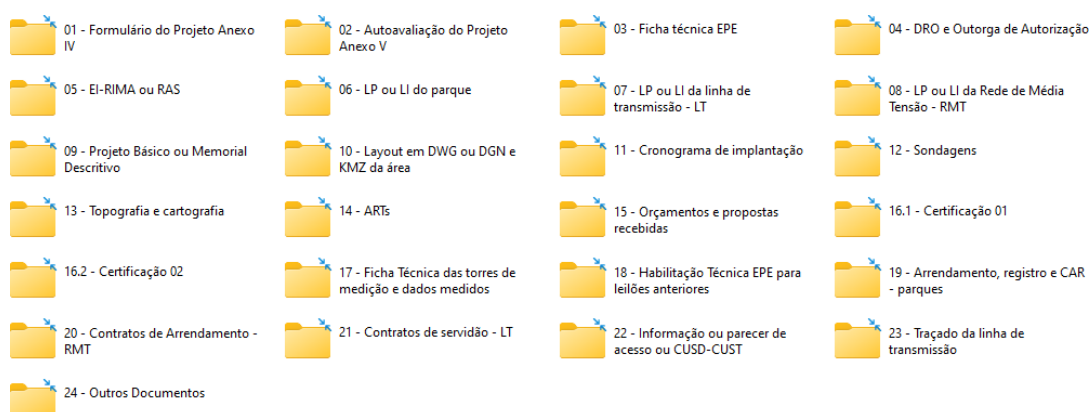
01 - Formulário do Projeto Anexo IV

02 - Autoavaliação do Projeto Anexo V

03 - Ficha técnica EPE

04 - DRO e Outorga de Autorização

05 - EI-RIMA ou RAS

06 - LP ou LI do parque

07 - LP ou LI da linha de transmissão - LT

08 - LP ou LI da Rede de Média Tensão - RMT

09 - Projeto Básico ou Memorial Descritivo

10 - Layout em DWG ou DGN e KMZ da área

11 - Cronograma de implantação

12 - Sondagens

13 - Topografia e cartografia

14 - ARTs

15 - Orçamentos e propostas recebidas

16.1 - Certificação 01

16.2 - Certificação 02

17 - Ficha Técnica das torres de medição e dados medidos

18 - Habilitação Técnica EPE para leilões anteriores

19 - Arrendamento, registro e CAR - parques

20 - Contratos de Arrendamento - RMT

21 - Contratos de servidão - LT

22 - Informação ou parecer de acesso ou CUSD-CUST

23 - Traçado da linha de transmissão

24 - Outros Documentos